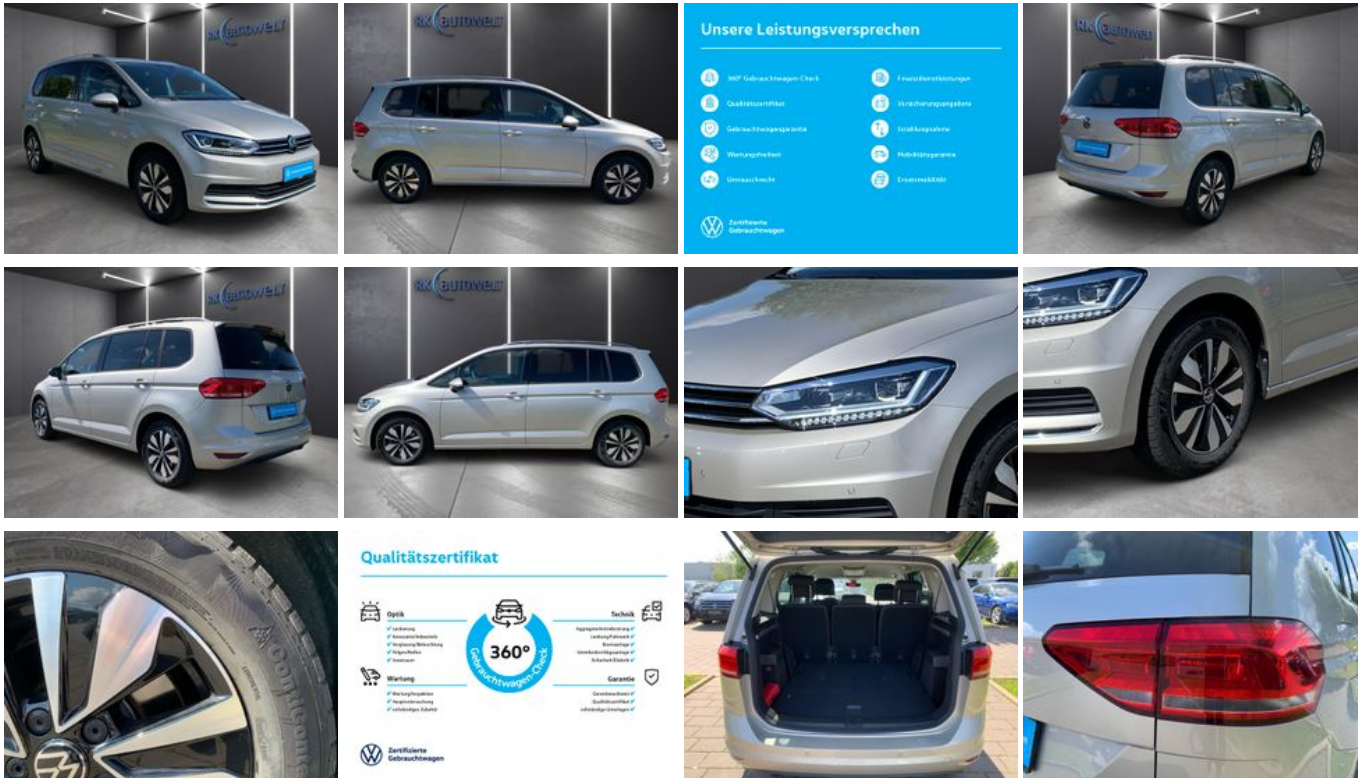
SK AUTOWELT

SK AUTOWELT

Unsere Leistungsversprechen

360° Gebrauchtwagen-Check
Qualitätszertifikat
Gebrauchtwagengarantie
Wartungsfreiheit
Umtauschrecht

Finanzdienstleistungen
Versicherungsangebote
Inzahlungnahme
Mobilitätsgarantie
Ersatzmobilität

Zertifizierte Gebrauchtwagen

SK AUTOWELT

SK AUTOWELT

SK AUTOWELT

Qualitätszertifikat

Optik
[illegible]

Technik
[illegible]

360°
Gebrauchtwagen-Check

Wartung
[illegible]

Garantie
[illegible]

Zertifizierte Gebrauchtwagen